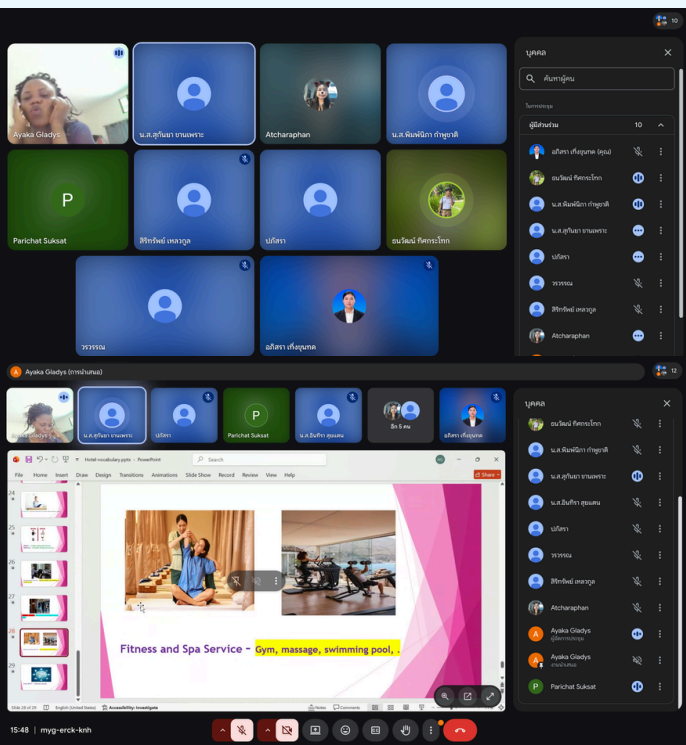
10

Ayaka Gladys

น.ส.สุกัญญา ยานเพราะ

Atcharaphan

น.ส.พิมพ์นิภา กำพุฒาติ

P

Parichat Suksat

สิริทรัพย์ เหลวกูล

ปภัสรา

ธนวัฒน์ กิตกระโทก

วรวรรณ

อภิสรา เกิ่งขุนทด

บุคคล

ค้นหาผู้คน

ในการประชุม

ผู้มีส่วนร่วม 10

อภิสรา เกิ่งขุนทด (คุณ)

ธนวัฒน์ กิตกระโทก

น.ส.พิมพ์นิภา กำพุฒาติ

น.ส.สุกัญญา ยานเพราะ

ปภัสรา

วรวรรณ

สิริทรัพย์ เหลวกูล

Atcharaphan

Ayaka Gladys (การนำเสนอ)

12

Ayaka Gladys

น.ส.สุกัญญา ยานเพราะ

ปภัสรา

P

Parichat Suksat

น.ส.อินทิรา สุขแสน

อีก 5 คน

อภิสรา เกิ่งขุนทด

บุคคล

ธนวัฒน์ กิตกระโทก

น.ส.พิมพ์นิภา กำพุฒาติ

น.ส.สุกัญญา ยานเพราะ

น.ส.อินทิรา สุขแสน

ปภัสรา

วรวรรณ

สิริทรัพย์ เหลวกูล

Atcharaphan

A Ayaka Gladys
ผู้จัดการประชุม

A Ayaka Gladys
งานนำเสนอ

P Parichat Suksat

Hotel-vocabulary.pptx - PowerPoint

Search

File Home Insert Draw Design Transitions Animations Slide Show Record Review View Help

Share

24
25
26
27
28
29

Fitness and Spa Service - Gym, massage, swimming pool, .

Slide 28 of 29 English (United States) Accessibility: Investigate Notes Comments

15:48 | myg-erck-knh